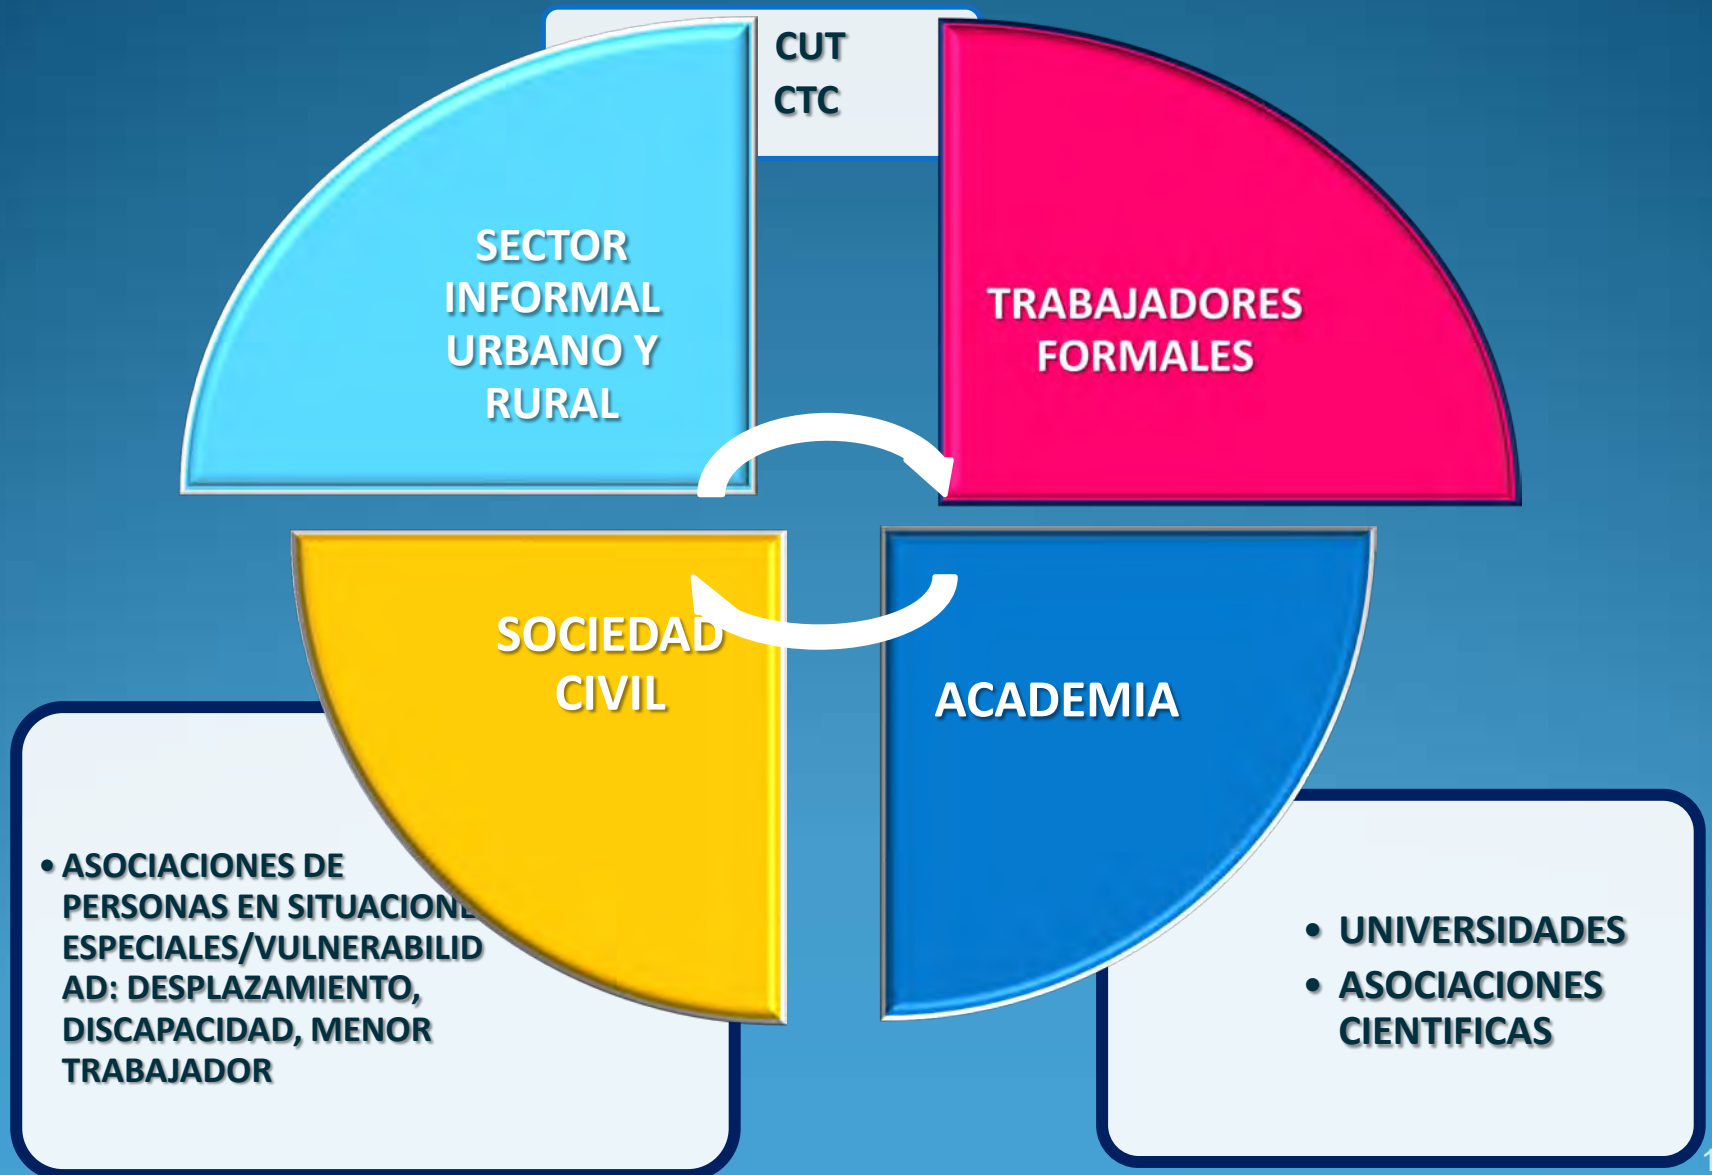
CUT
CTC

SECTOR INFORMAL URBANO Y RURAL

TRABAJADORES FORMALES

SOCIEDAD CIVIL

ACADEMIA

• ASOCIACIONES DE PERSONAS EN SITUACIONE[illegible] ESPECIALES/VULNERABILIDAD: DESPLAZAMIENTO, DISCAPACIDAD, MENOR TRABAJADOR

• UNIVERSIDADES
• ASOCIACIONES CIENTIFICAS